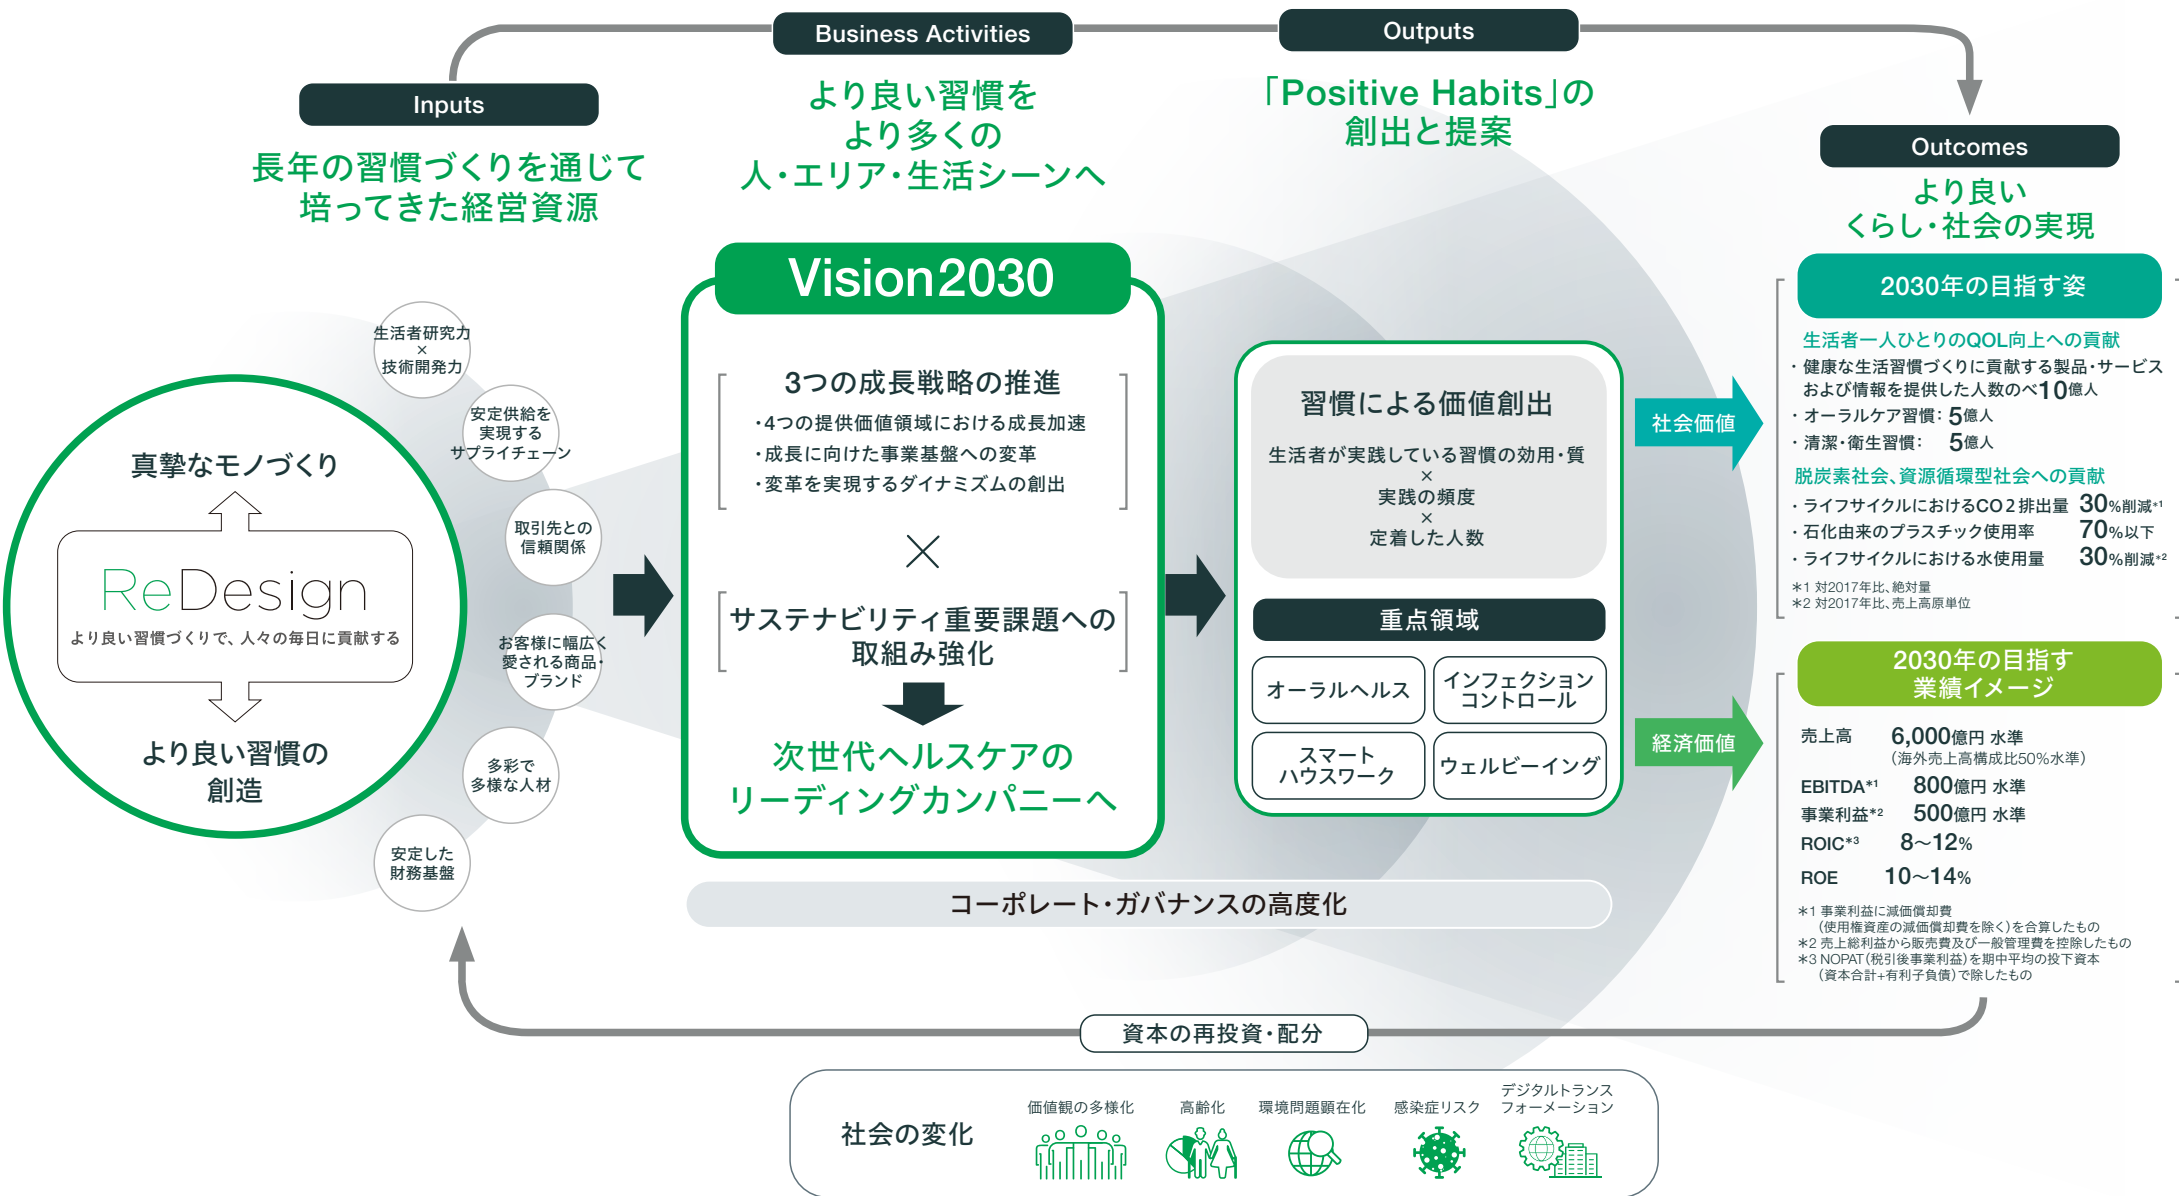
Business Activities

Outputs

Inputs

長年の習慣づくりを通じて培ってきた経営資源

より良い習慣をより多くの人・エリア・生活シーンへ

「Positive Habits」の創出と提案

Outcomes

より良いくらし・社会の実現

Vision2030

3つの成長戦略の推進

・4つの提供価値領域における成長加速
・成長に向けた事業基盤への変革
・変革を実現するダイナミズムの創出

×

サステナビリティ重要課題への取組み強化

次世代ヘルスケアのリーディングカンパニーへ

生活者研究力 × 技術開発力

安定供給を実現するサプライチェーン

取引先との信頼関係

お客様に幅広く愛される商品・ブランド

多彩で多様な人材

安定した財務基盤

真摯なモノづくり

ReDesign

より良い習慣づくりで、人々の毎日に貢献する

より良い習慣の創造

習慣による価値創出

生活者が実践している習慣の効用・質
×
実践の頻度
×
定着した人数

重点領域

オーラルヘルス

インフェクションコントロール

スマートハウスワーク

ウェルビーイング

社会価値

経済価値

2030年の目指す姿

生活者一人ひとりのQOL向上への貢献
・健康な生活習慣づくりに貢献する製品・サービスおよび情報を提供した人数のべ10億人
・オーラルケア習慣：5億人
・清潔・衛生習慣：　5億人

脱炭素社会、資源循環型社会への貢献
・ライフサイクルにおけるCO2排出量　30%削減*1
・石化由来のプラスチック使用率　70%以下
・ライフサイクルにおける水使用量　30%削減*2

*1 対2017年比、絶対量
*2 対2017年比、売上高原単位

2030年の目指す業績イメージ

売上高　6,000億円 水準
（海外売上高構成比50%水準）
EBITDA*1　800億円 水準
事業利益*2　500億円 水準
ROIC*3　8〜12%
ROE　10〜14%

*1 事業利益に減価償却費（使用権資産の減価償却費を除く）を合算したもの
*2 売上総利益から販売費及び一般管理費を控除したもの
*3 NOPAT（税引後事業利益）を期中平均の投下資本（資本合計+有利子負債）で除したもの

コーポレート・ガバナンスの高度化

資本の再投資・配分

社会の変化

価値観の多様化

高齢化

環境問題顕在化

感染症リスク

デジタルトランスフォーメーション